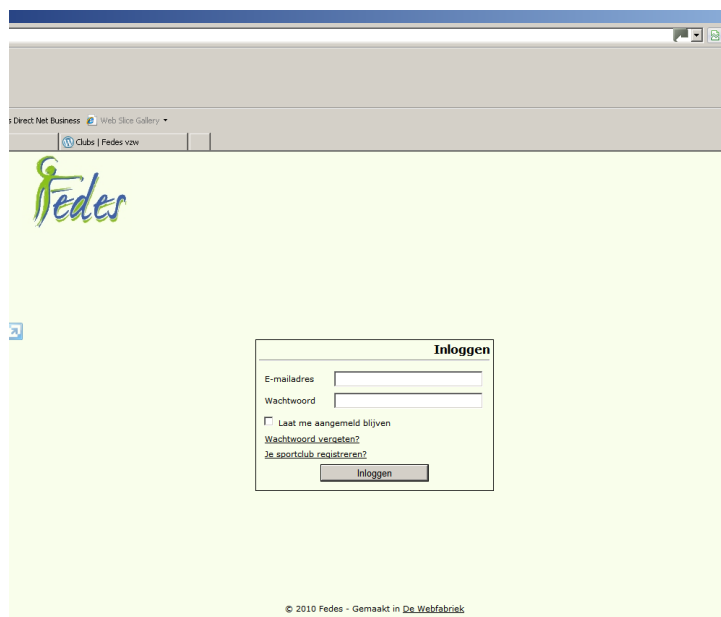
s Direct Net Business Web Slice Gallery

Clubs | Fedes vzw

Fedes

Inloggen

E-mailadres

Wachtwoord

Laat me aangemeld blijven

Wachtwoord vergeten?

Je sportclub registreren?

Inloggen

© 2010 Fedes - Gemaakt in De Webfabriek